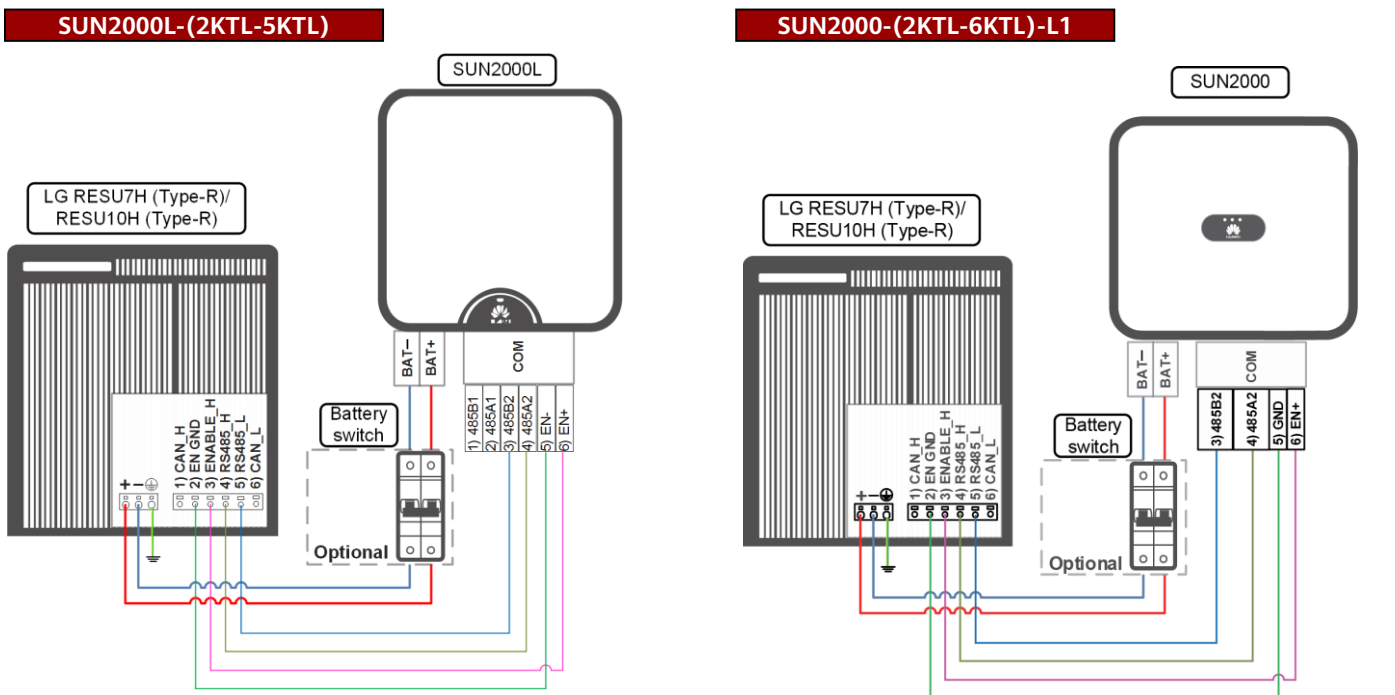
SUN2000L-(2KTL-5KTL)

SUN2000L

LG RESU7H (Type-R)/ RESU10H (Type-R)

BAT– BAT+

COM

1) 485B1 2) 485A1 3) 485B2 4) 485A2 5) EN- 6) EN+

Battery switch

1) CAN_H 2) EN GND 3) ENABLE_H 4) RS485_H 5) RS485_L 6) CAN_L

+ –

Optional

SUN2000-(2KTL-6KTL)-L1

SUN2000

LG RESU7H (Type-R)/ RESU10H (Type-R)

BAT– BAT+

COM

3) 485B2 4) 485A2 5) GND 6) EN+

Battery switch

1) CAN_H 2) EN GND 3) ENABLE_H 4) RS485_H 5) RS485_L 6) CAN_L

+ –

Optional